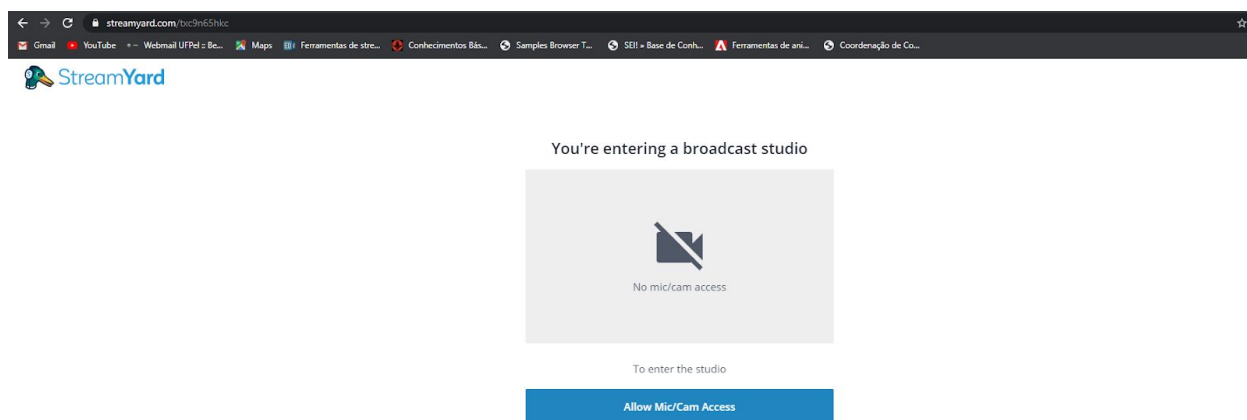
streamyard.com/txc9n65hkc

Gmail YouTube Webmail UFPel :: Be... Maps Ferramentas de stre... Conhecimentos Bás... Samples Browser T... SEI! » Base de Conh... Ferramentas de ani... Coordenação de Co...

StreamYard

You're entering a broadcast studio

No mic/cam access

To enter the studio

Allow Mic/Cam Access